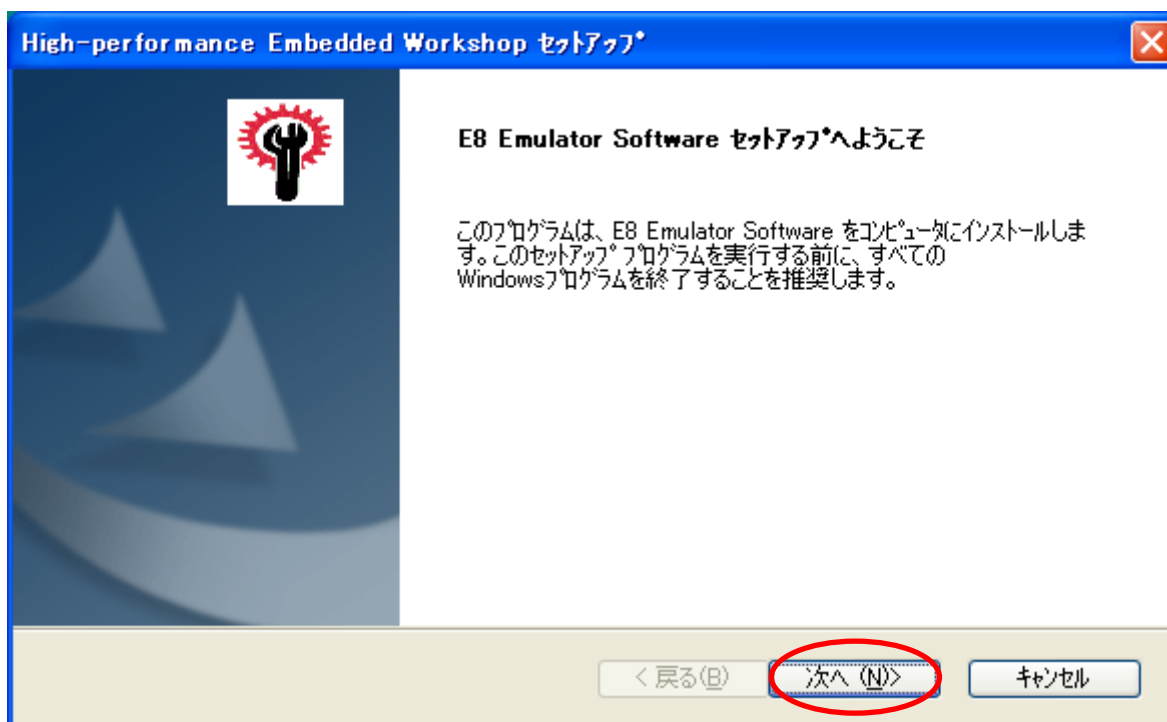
High-performance Embedded Workshop セットアップ

E8 Emulator Software セットアップへようこそ

このプログラムは、E8 Emulator Software をコンピュータにインストールします。このセットアップ プログラムを実行する前に、すべてのWindowsプログラムを終了することを推奨します。

< 戻る(B)

次へ (N)>

キャンセル